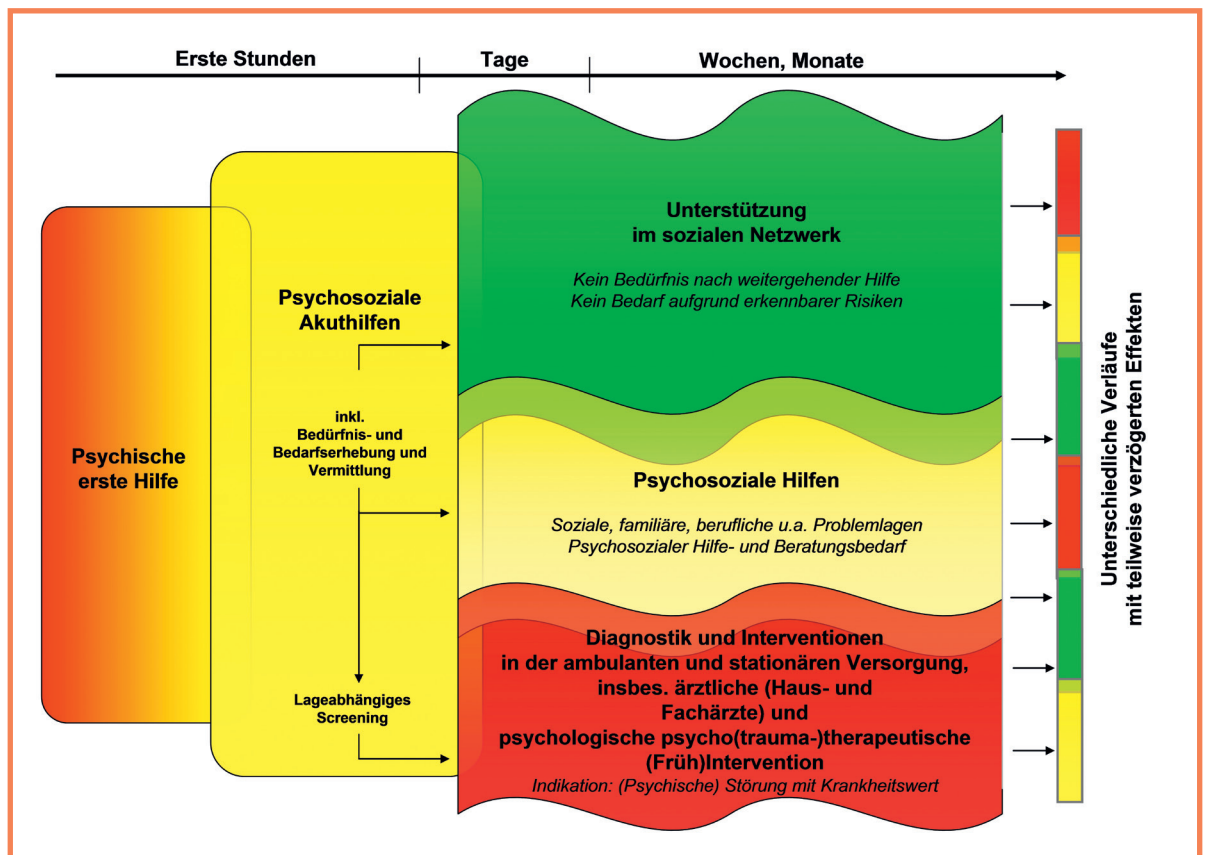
Erste Stunden

Tage

Wochen, Monate

Psychische erste Hilfe

Psychosoziale Akuthilfen

inkl. Bedürfnis- und Bedarfserhebung und Vermittlung

Lageabhängiges Screening

Unterstützung im sozialen Netzwerk

Kein Bedürfnis nach weitergehender Hilfe
Kein Bedarf aufgrund erkennbarer Risiken

Psychosoziale Hilfen

Soziale, familiäre, berufliche u.a. Problemlagen
Psychosozialer Hilfe- und Beratungsbedarf

Diagnostik und Interventionen in der ambulanten und stationären Versorgung, insbes. ärztliche (Haus- und Fachärzte) und psychologische psycho(trauma-)therapeutische (Früh)Intervention

Indikation: (Psychische) Störung mit Krankheitswert

Unterschiedliche Verläufe mit teilweise verzögerten Effekten